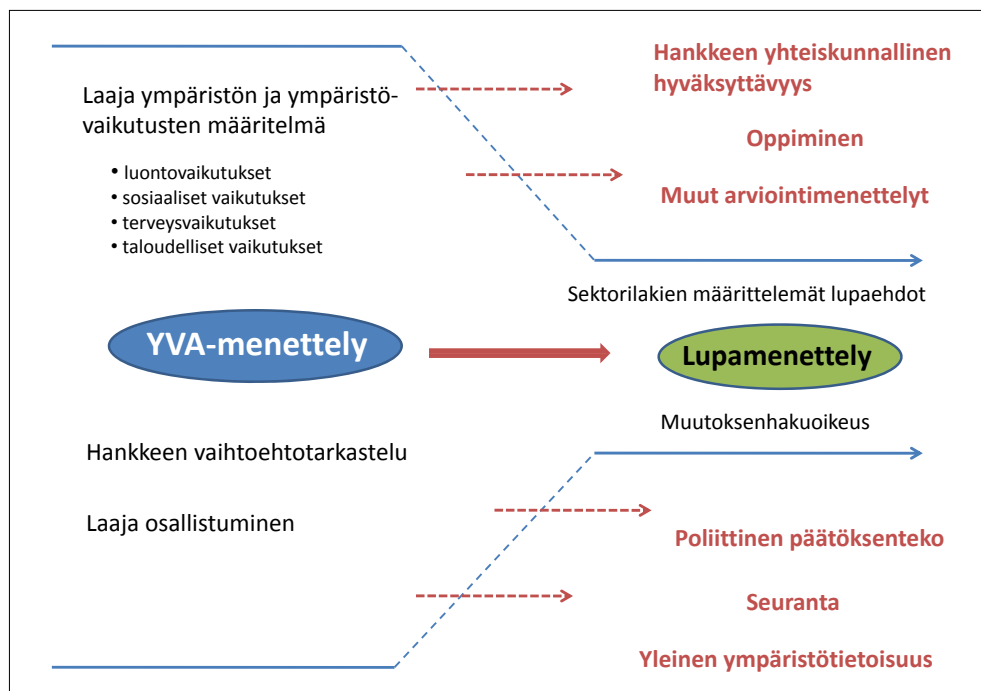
Laaja ympäristön ja ympäristövaikutusten määritelmä

- luontovaikutukset
- sosiaaliset vaikutukset
- terveysvaikutukset
- taloudelliset vaikutukset

Hankkeen yhteiskunnallinen hyväksyttävyys

Oppiminen

Muut arviointimenettelyt

Sektorilakien määrittelemät lupaehdot

YVA-menettely

Lupamenettely

Muutoksenhakuoikeus

Hankkeen vaihtoehtotarkastelu

Laaja osallistuminen

Poliittinen päätöksenteko

Seuranta

Yleinen ympäristötietoisuus